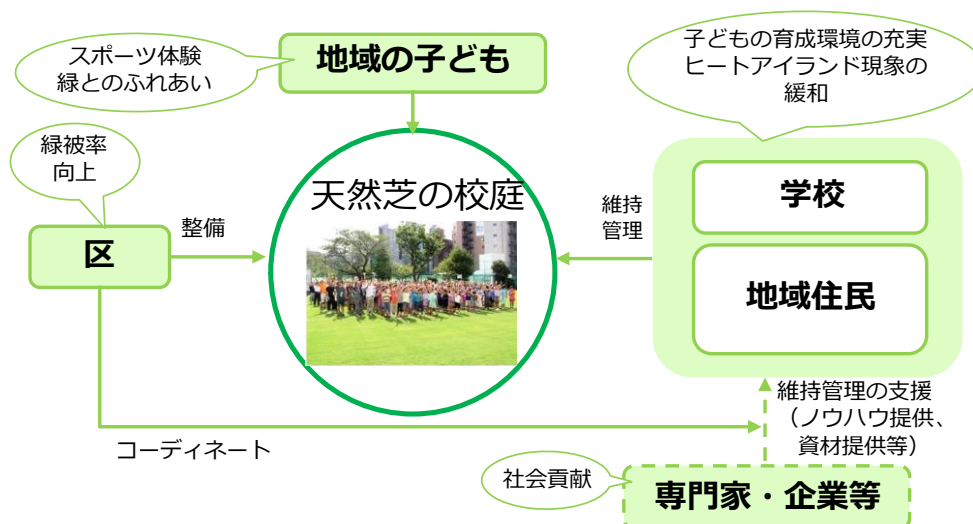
スポーツ体験
緑とのふれあい

地域の子ども

子どもの育成環境の充実
ヒートアイランド現象の緩和

緑被率
向上

区

整備

天然芝の校庭

維持
管理

学校

地域住民

維持管理の支援
（ノウハウ提供、
資材提供等）

コーディネート

社会貢献

専門家・企業等